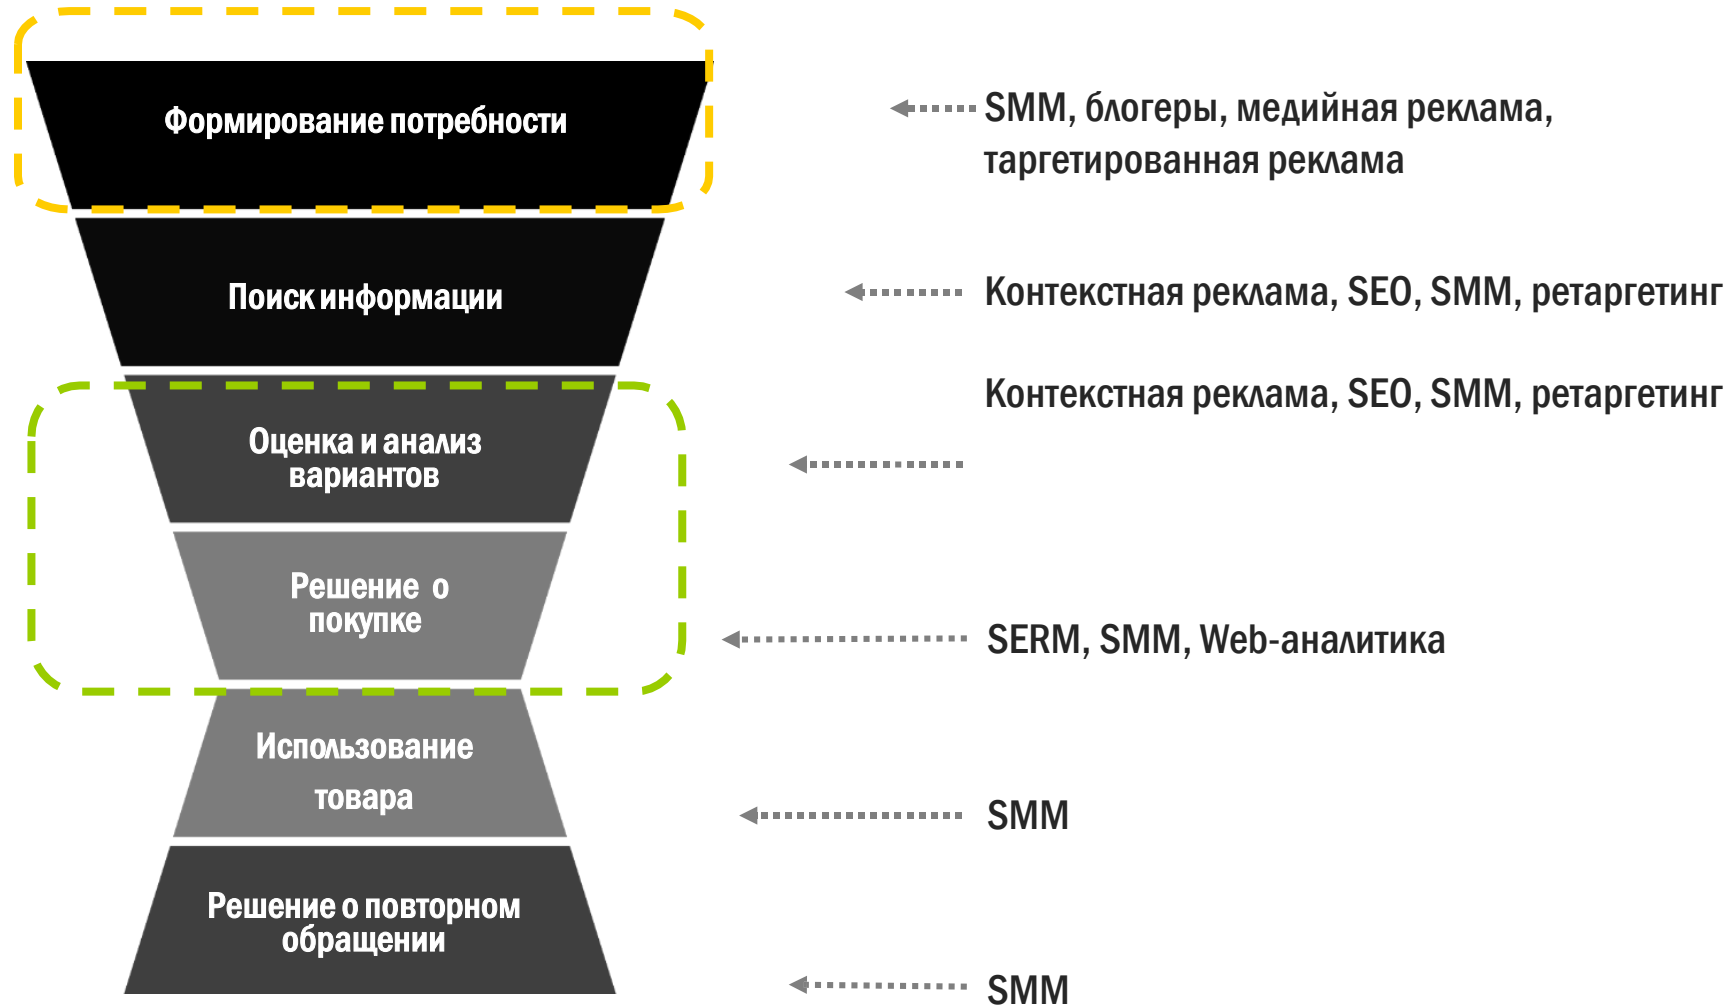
Формирование потребности

SMM, блогеры, медийная реклама, таргетированная реклама

Поиск информации

Контекстная реклама, SEO, SMM, ретаргетинг

Оценка и анализ вариантов

Контекстная реклама, SEO, SMM, ретаргетинг

Решение о покупке

SERM, SMM, Web-аналитика

Использование товара

SMM

Решение о повторном обращении

SMM